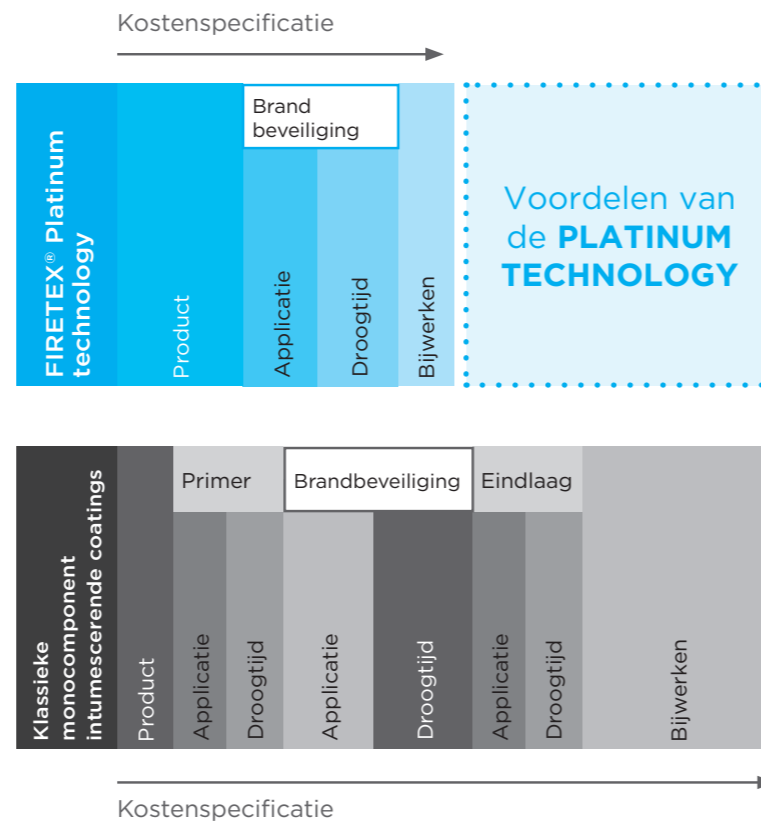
Kostenspecificatie

FIRETEX® Platinum technology

Product

Brand beveiliging

Applicatie

Droogtijd

Bijwerken

Voordelen van de **PLATINUM TECHNOLOGY**

Klassieke monocomponent intumescerende coatings

Product

Primer

Applicatie

Droogtijd

Brandbeveiliging

Applicatie

Droogtijd

Eindlaag

Applicatie

Droogtijd

Bijwerken

Kostenspecificatie